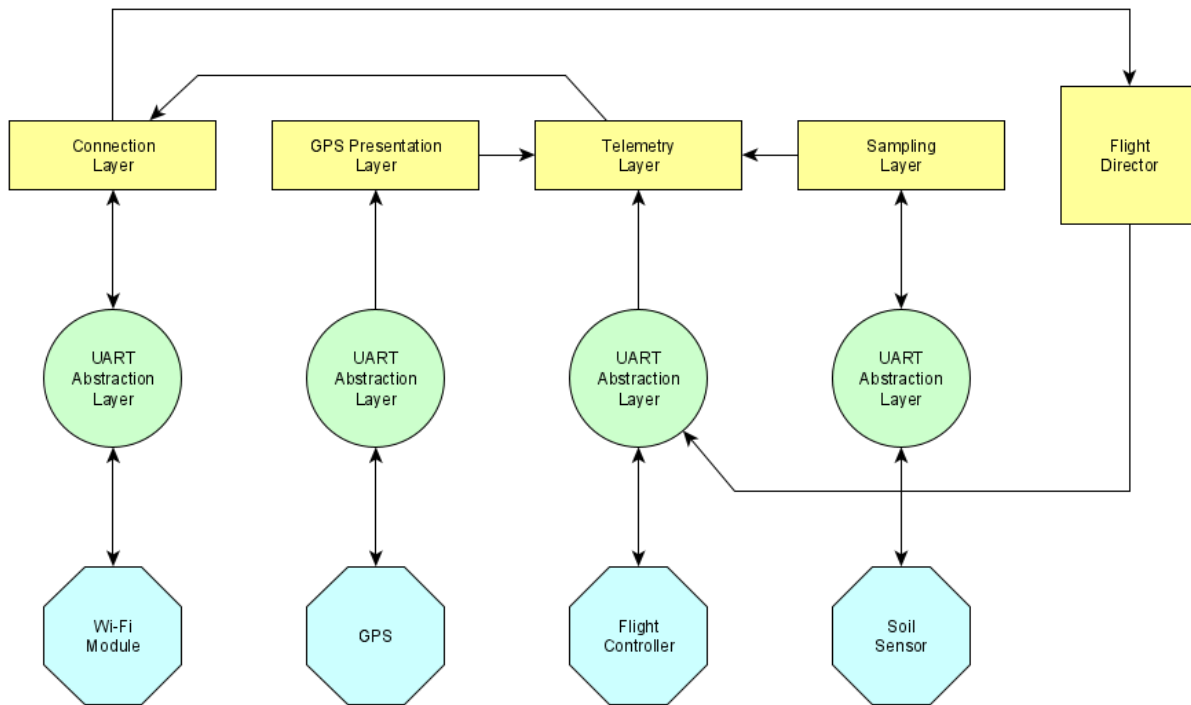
Connection Layer

GPS Presentation Layer

Telemetry Layer

Sampling Layer

Flight Director

UART Abstraction Layer

UART Abstraction Layer

UART Abstraction Layer

UART Abstraction Layer

Wi-Fi Module

GPS

Flight Controller

Soil Sensor